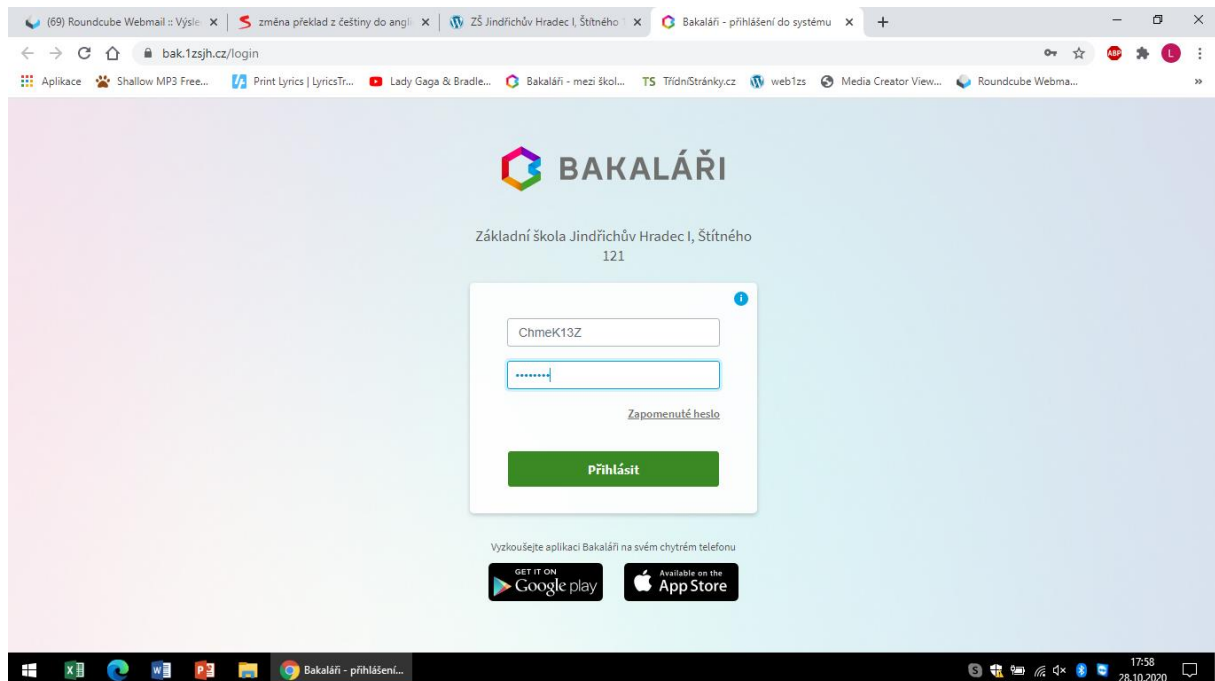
(69) Roundcube Webmail :: Výsle ×
změna překlad z češtiny do angl ×
ZŠ Jindřichův Hradec I, Štítného ×
Bakaláři - přihlášení do systému ×
+

bak.1zsjh.cz/login

Aplikace
Shallow MP3 Free...
Print Lyrics | LyricsTr...
Lady Gaga & Bradle...
Bakaláři - mezi škol...
TS TřídníStránky.cz
web1zs
Media Creator View...
Roundcube Webma...
»

BAKALÁŘI

Základní škola Jindřichův Hradec I, Štítného 121

ChmeK13Z

••••••••

Zapomenuté heslo

Přihlásit

Vyzkoušejte aplikaci Bakaláři na svém chytrém telefonu

GET IT ON Google play

Available on the App Store

Bakaláři - přihlášení...

17:58
28.10.2020